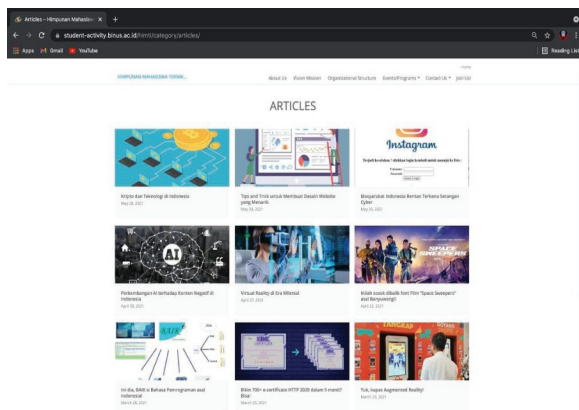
Articles – Himpunan Mahasisw ×  +

student-activity.binus.ac.id/himti/category/articles/

Apps  Gmail  YouTube

Reading List

HIMPUNAN MAHASISWA TEKNIK...

Home

About Us  Vision Mission  Organizational Structure  Events/Programs  Contact Us  Join Us!

ARTICLES

Instagram

Kripto dan Teknologi di Indonesia
May 28, 2021

Tips and Trick untuk Membuat Desain Website yang Menarik
May 28, 2021

Masyarakat Indonesia Rentan Terkena Serangan Cyber
May 25, 2021

AI

SPACE SWEEPERS

Perkembangan AI terhadap Konten Negatif di Indonesia
April 30, 2021

Virtual Reality di Era Milenial
April 27, 2021

Intip sosok dibalik font Film "Space Sweepers" asal Banyuwangi!
April 22, 2021

BAHK

Ini dia, BAHK si Bahasa Pemrograman asal Indonesia!
March 28, 2021

Bikin 700+ e-certificate HTTP 2020 dalam 5 menit? Bisa!
March 20, 2021

Yuk, kupas Augmented Reality!
March 23, 2021